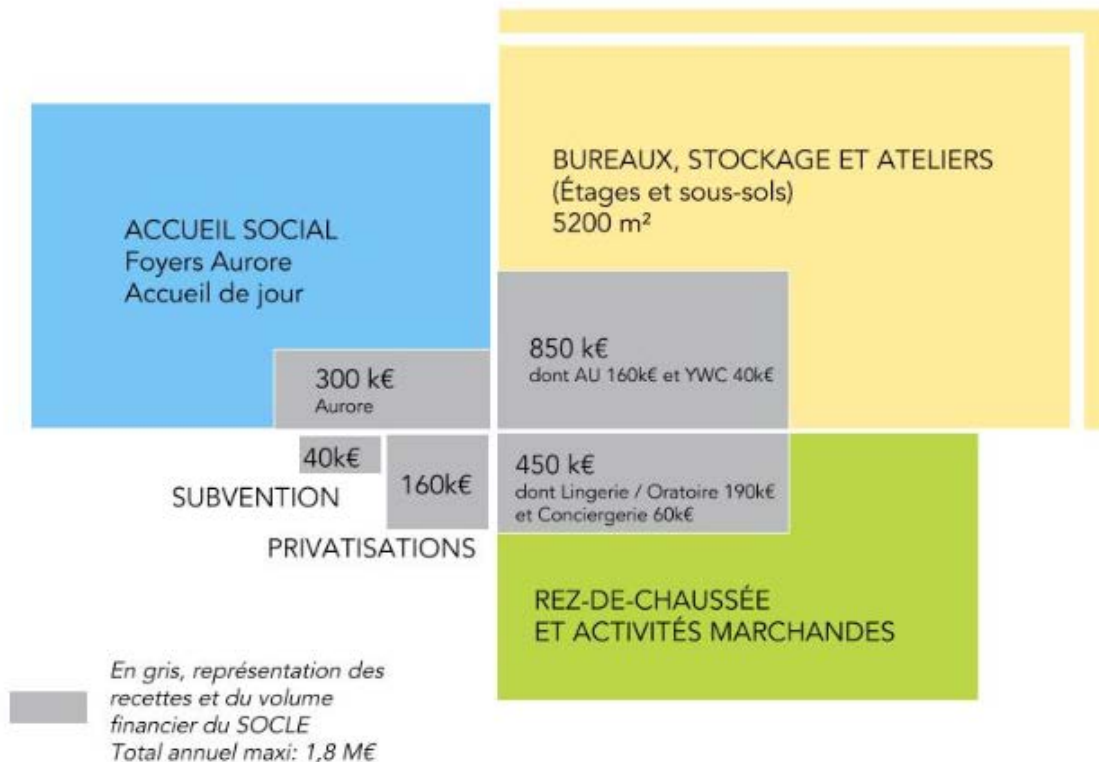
BUREAUX, STOCKAGE ET ATELIERS
(Étages et sous-sols)
5200 m²

ACCUEIL SOCIAL
Foyers Aurore
Accueil de jour

300 k€
Aurore

850 k€
dont AU 160k€ et YWC 40k€

40k€

SUBVENTION

160k€

PRIVATISATIONS

450 k€
dont Lingerie / Oratoire 190k€
et Conciergerie 60k€

REZ-DE-CHAUSSÉE
ET ACTIVITÉS MARCHANDES

En gris, représentation des recettes et du volume financier du SOCLE
Total annuel maxi: 1,8 M€